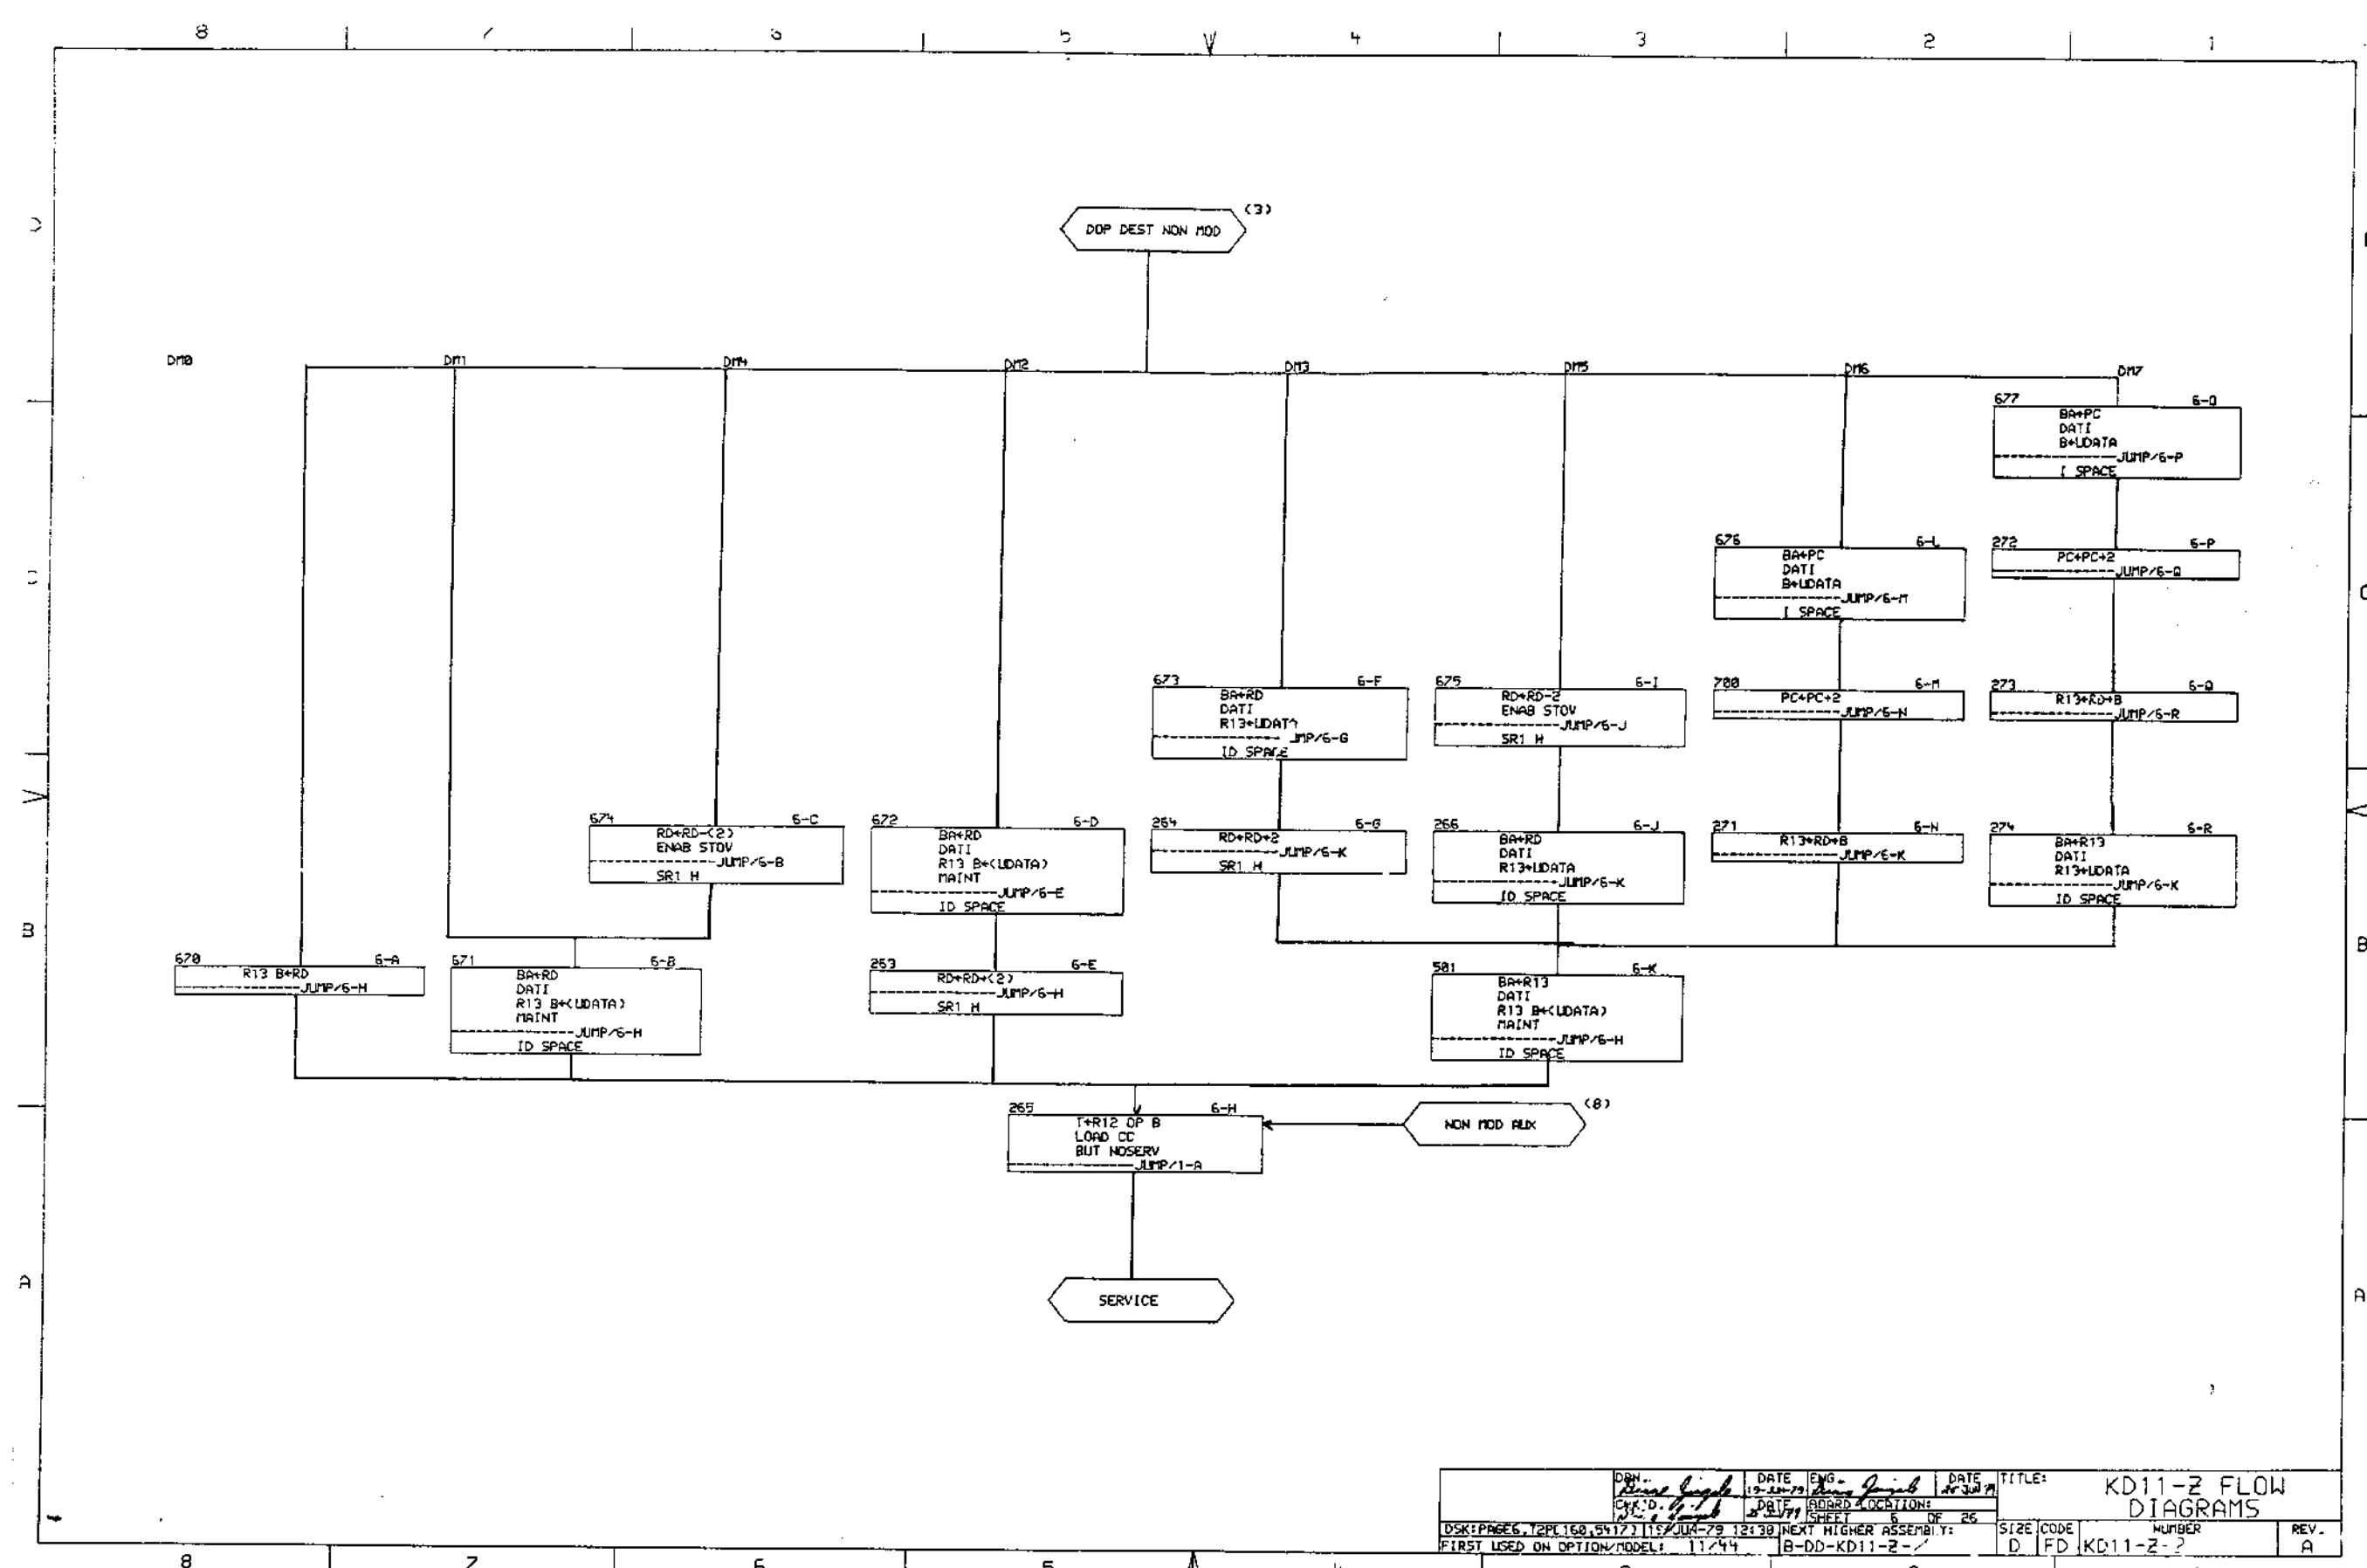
8 7 6 5 4 3 2 1

D

C

B

A

DOP DEST NON MOD (3)

DM0 DM1 DM4 DM2 DM3 DM5 DM6 DM7

677 6-O
BA←PC
DATI
B←UDATA
JUMP/6-P
I SPACE

676 6-L
BA←PC
DATI
B←UDATA
JUMP/6-M
I SPACE

272 6-P
PC←PC+2
JUMP/6-Q

673 6-F
BA←RD
DATI
R13←UDATA
JUMP/6-G
ID SPACE

675 6-I
RD←RD-2
ENAB STOV
JUMP/6-J
SR1 H

700 6-M
PC←PC+2
JUMP/6-N

273 6-Q
R13←RD+B
JUMP/6-R

674 6-C
RD←RD-(2)
ENAB STOV
JUMP/6-B
SR1 H

672 6-D
BA←RD
DATI
R13 B←(UDATA)
MAINT
JUMP/6-E
ID SPACE

264 6-G
RD←RD+2
JUMP/6-K
SR1 H

266 6-J
BA←RD
DATI
R13←UDATA
JUMP/6-K
ID SPACE

271 6-N
R13←RD+B
JUMP/6-K

274 6-R
BA←R13
DATI
R13←UDATA
JUMP/6-K
ID SPACE

670 6-A
R13 B←RD
JUMP/6-H

671 6-B
BA←RD
DATI
R13 B←(UDATA)
MAINT
JUMP/6-H
ID SPACE

253 6-E
RD←RD+(2)
JUMP/6-H
SR1 H

501 6-K
BA←R13
DATI
R13 B←(UDATA)
MAINT
JUMP/6-H
ID SPACE

265 6-H
T←R12 OP B
LOAD CC
BUT NOSERV
JUMP/1-A

NON MOD AUX (8)

SERVICE

DRN. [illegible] DATE 19-JUN-79 ENG. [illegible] DATE 20 JUN 79 TITLE:
CHK'D. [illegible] DATE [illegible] BOARD LOCATION:
SHEET 6 OF 26
KD11-Z FLOW DIAGRAMS
DSK:PAGE6.T2P[160,5417] 15-JUN-79 12:30 NEXT HIGHER ASSEMBLY: SIZE CODE NUMBER REV.
FIRST USED ON OPTION/MODEL: 11/44 B-DD-KD11-Z-2 D FD KD11-Z-2 A

8 7 6 5